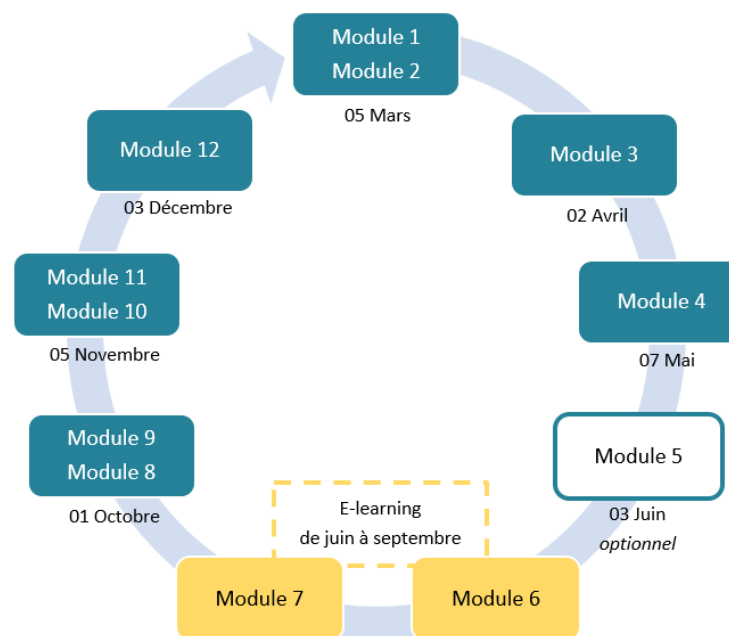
Module 1
Module 2
05 Mars

Module 3
02 Avril

Module 4
07 Mai

Module 5
03 Juin
optionnel

Module 6

Module 7

E-learning
de juin à septembre

Module 9
Module 8
01 Octobre

Module 11
Module 10
05 Novembre

Module 12
03 Décembre